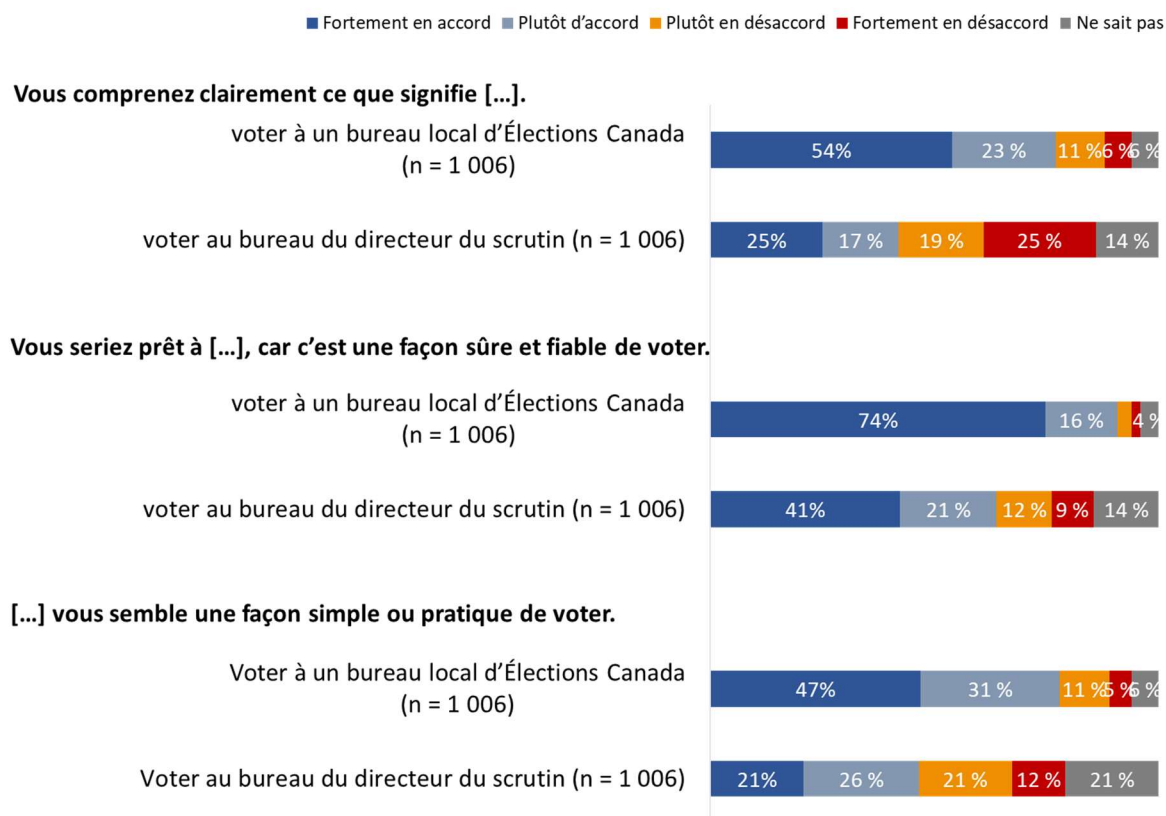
■ Fortement en accord ■ Plutôt d'accord ■ Plutôt en désaccord ■ Fortement en désaccord ■ Ne sait pas

Vous comprenez clairement ce que signifie […].

voter à un bureau local d'Élections Canada (n = 1 006)
54% 23 % 11 % 6 % 6 %

voter au bureau du directeur du scrutin (n = 1 006)
25% 17 % 19 % 25 % 14 %

Vous seriez prêt à […], car c'est une façon sûre et fiable de voter.

voter à un bureau local d'Élections Canada (n = 1 006)
74% 16 % 4 %

voter au bureau du directeur du scrutin (n = 1 006)
41% 21 % 12 % 9 % 14 %

[…] vous semble une façon simple ou pratique de voter.

Voter à un bureau local d'Élections Canada (n = 1 006)
47% 31 % 11 % 5 % 6 %

Voter au bureau du directeur du scrutin (n = 1 006)
21% 26 % 21 % 12 % 21 %